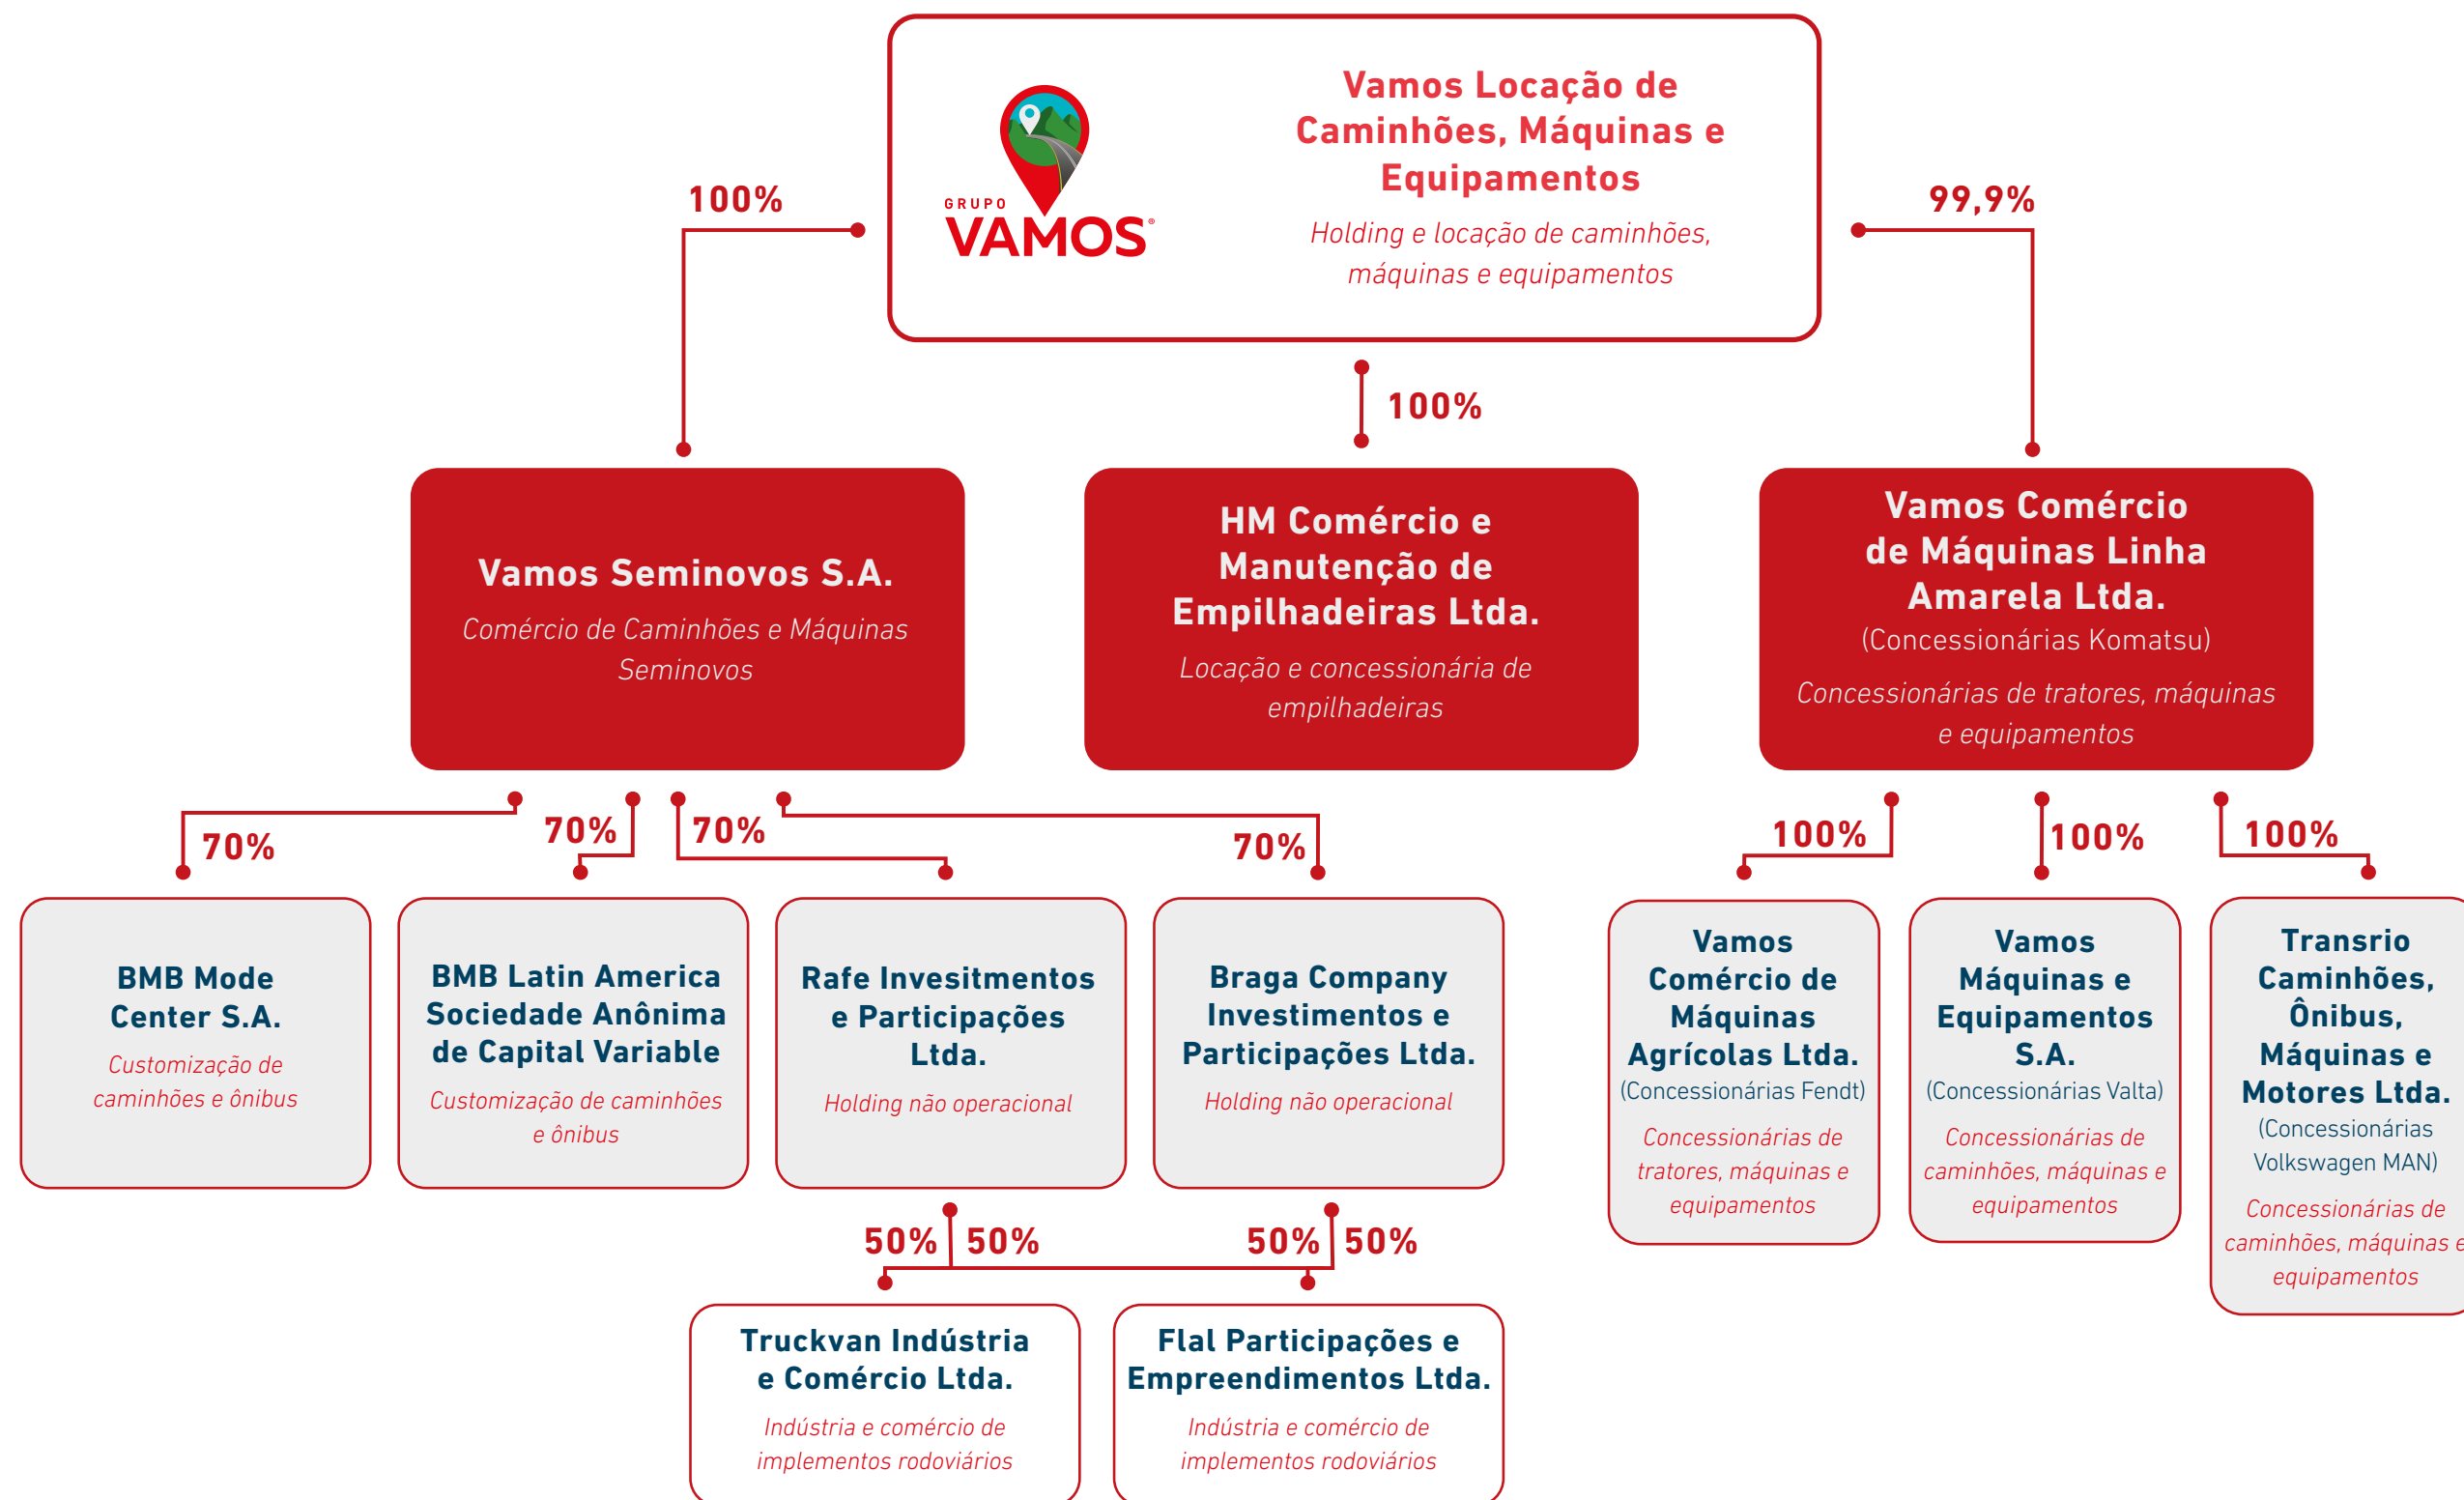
GRUPO VAMOS®

Vamos Locação de Caminhões, Máquinas e Equipamentos

Holding e locação de caminhões, máquinas e equipamentos

100%

100%

99,9%

Vamos Seminovos S.A.

Comércio de Caminhões e Máquinas Seminovos

HM Comércio e Manutenção de Empilhadeiras Ltda.

Locação e concessionária de empilhadeiras

Vamos Comércio de Máquinas Linha Amarela Ltda.

(Concessionárias Komatsu)

Concessionárias de tratores, máquinas e equipamentos

70%

70%

70%

70%

100%

100%

100%

BMB Mode Center S.A.

Customização de caminhões e ônibus

BMB Latin America Sociedade Anônima de Capital Variable

Customização de caminhões e ônibus

Rafe Investimentos e Participações Ltda.

Holding não operacional

Braga Company Investimentos e Participações Ltda.

Holding não operacional

Vamos Comércio de Máquinas Agrícolas Ltda.

(Concessionárias Fendt)

Concessionárias de tratores, máquinas e equipamentos

Vamos Máquinas e Equipamentos S.A.

(Concessionárias Valta)

Concessionárias de caminhões, máquinas e equipamentos

Transrio Caminhões, Ônibus, Máquinas e Motores Ltda.

(Concessionárias Volkswagen MAN)

Concessionárias de caminhões, máquinas e equipamentos

50%

50%

50%

50%

Truckvan Indústria e Comércio Ltda.

Indústria e comércio de implementos rodoviários

Flal Participações e Empreendimentos Ltda.

Indústria e comércio de implementos rodoviários